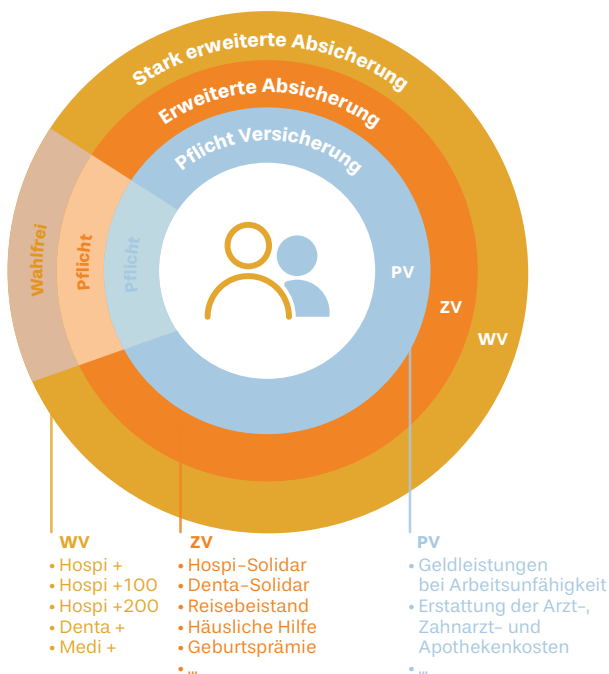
Stark erweiterte Absicherung

Erweiterte Absicherung

Pflicht Versicherung

Wahlfrei

Pflicht

Pflicht

PV

ZV

WV

WV
• Hospi +
• Hospi +100
• Hospi +200
• Denta +
• Medi +

ZV
• Hospi-Solidar
• Denta-Solidar
• Reisebeistand
• Häusliche Hilfe
• Geburtsprämie
• ...

PV
• Geldleistungen bei Arbeitsunfähigkeit
• Erstattung der Arzt-, Zahnarzt- und Apothekenkosten
• ...